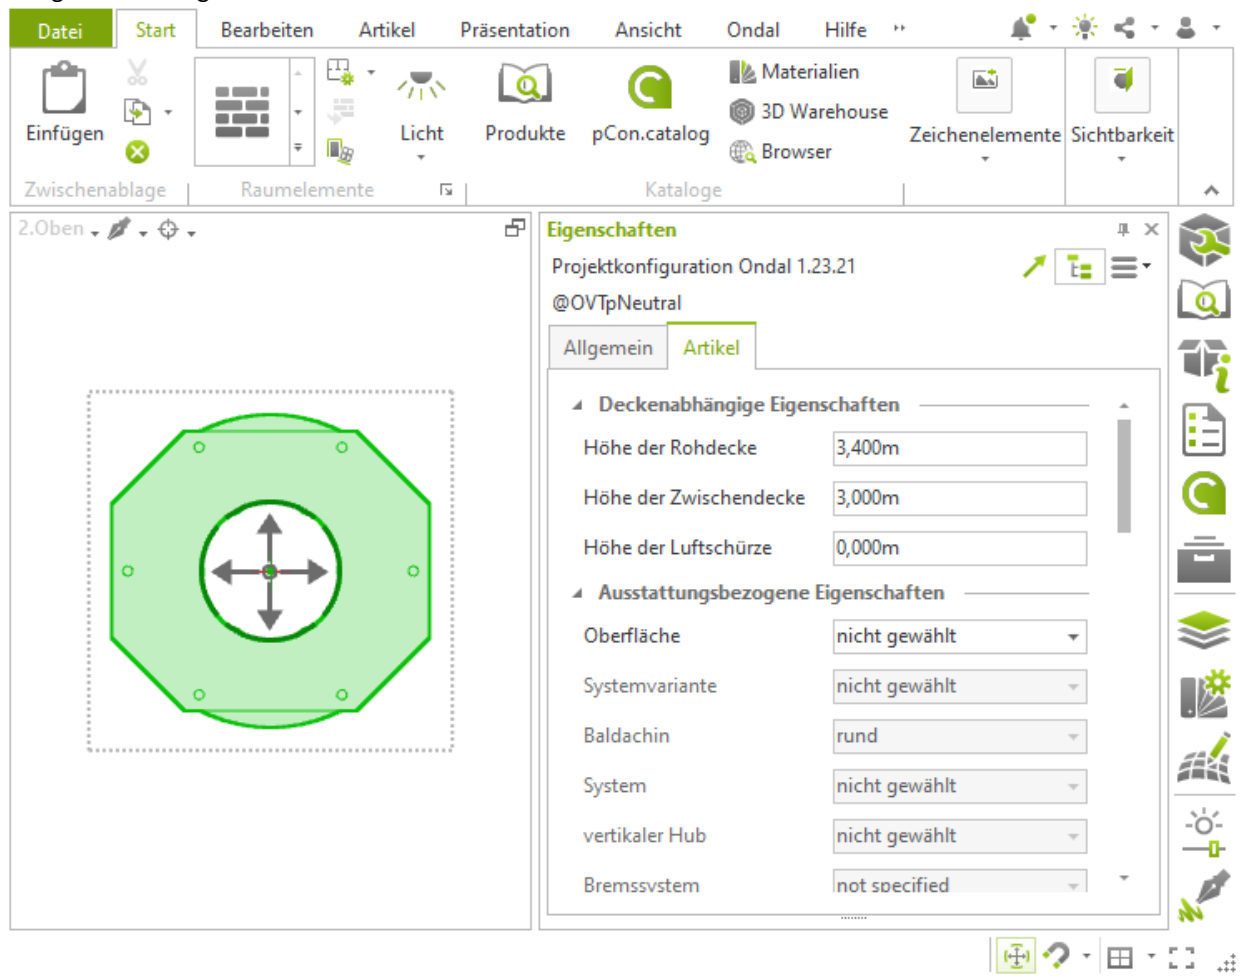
Datei Start Bearbeiten Artikel Präsentation Ansicht Ondal Hilfe

Einfügen
Zwischenablage
Raumelemente
Licht
Produkte
pCon.catalog
Materialien
3D Warehouse
Browser
Kataloge
Zeichenelemente
Sichtbarkeit

2.Oben

Eigenschaften
Projektkonfiguration Ondal 1.23.21
@OVTpNeutral
Allgemein Artikel

Deckenabhängige Eigenschaften

| | |
|---|---|
| Höhe der Rohdecke | 3,400m |
| Höhe der Zwischendecke | 3,000m |
| Höhe der Luftschürze | 0,000m |

Ausstattungsbezogene Eigenschaften

| | |
|---|---|
| Oberfläche | nicht gewählt |
| Systemvariante | nicht gewählt |
| Baldachin | rund |
| System | nicht gewählt |
| vertikaler Hub | nicht gewählt |
| Bremssystem | not specified |